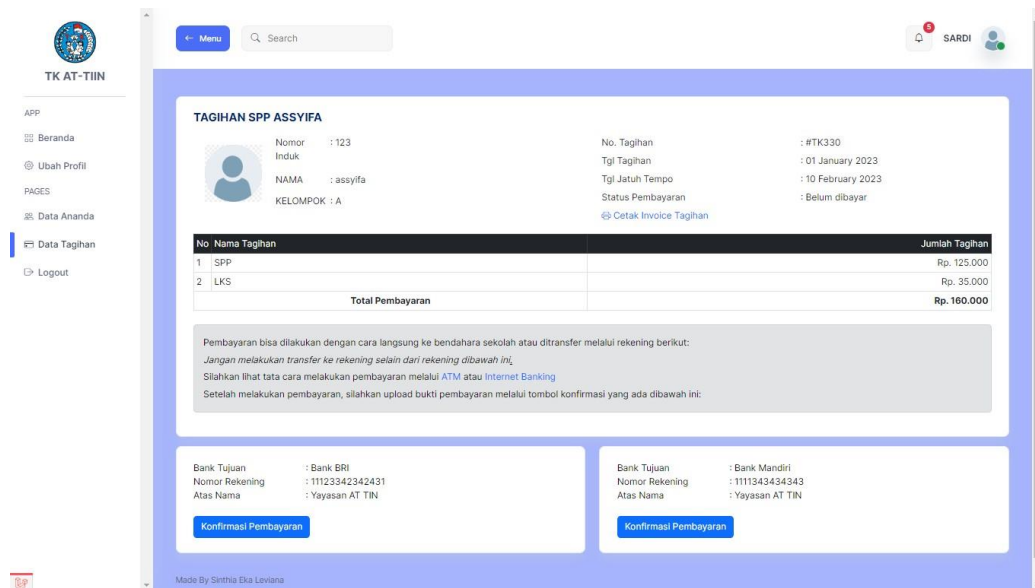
TK AT-TIIN

APP

Beranda

Ubah Profil

PAGES

Data Ananda

Data Tagihan

Logout

← Menu

Search

5

SARDI

TAGIHAN SPP ASSYIFA

Nomor Induk : 123

NAMA : assyifa

KELOMPOK : A

No. Tagihan : #TK330

Tgl Tagihan : 01 January 2023

Tgl Jatuh Tempo : 10 February 2023

Status Pembayaran : Belum dibayar

Cetak Invoice Tagihan

| No | Nama Tagihan | Jumlah Tagihan |
|---|---|---|
| 1 | SPP | Rp. 125.000 |
| 2 | LKS | Rp. 35.000 |
| | Total Pembayaran | Rp. 160.000 |

Pembayaran bisa dilakukan dengan cara langsung ke bendahara sekolah atau ditransfer melalui rekening berikut:
Jangan melakukan transfer ke rekening selain dari rekening dibawah ini.
Silahkan lihat tata cara melakukan pembayaran melalui ATM atau Internet Banking
Setelah melakukan pembayaran, silahkan upload bukti pembayaran melalui tombol konfirmasi yang ada dibawah ini:

Bank Tujuan : Bank BRI
Nomor Rekening : 11123342342431
Atas Nama : Yayasan AT TIN

Konfirmasi Pembayaran

Bank Tujuan : Bank Mandiri
Nomor Rekening : 1111343434343
Atas Nama : Yayasan AT TIN

Konfirmasi Pembayaran

Made By Sinthia Eka Leviana